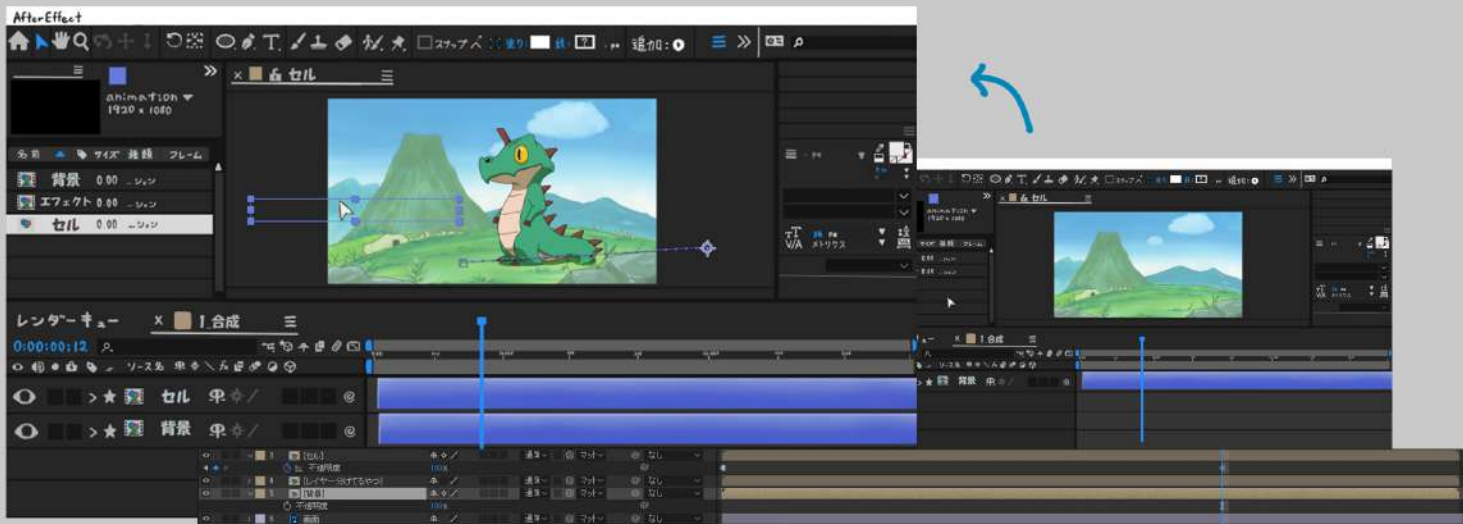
AfterEffect

スナップ 塗り 線 追加:

animation
1920 x 1080

名前 サイズ 種類 フレーム

背景 0.00 シーン
エフェクト 0.00 シーン
セル 0.00 シーン

× セル

メトリクス

レンダーキュー × 1 合成

0:00:00:12

ソース名

セル

背景

スナップ

animation
1920 x 1080

× セル

メトリクス

× 1 合成

背景

セル
不透明度
100%
[レイヤー分けてるやつ]
[背景]
不透明度
100%
画面
通常 マット なし